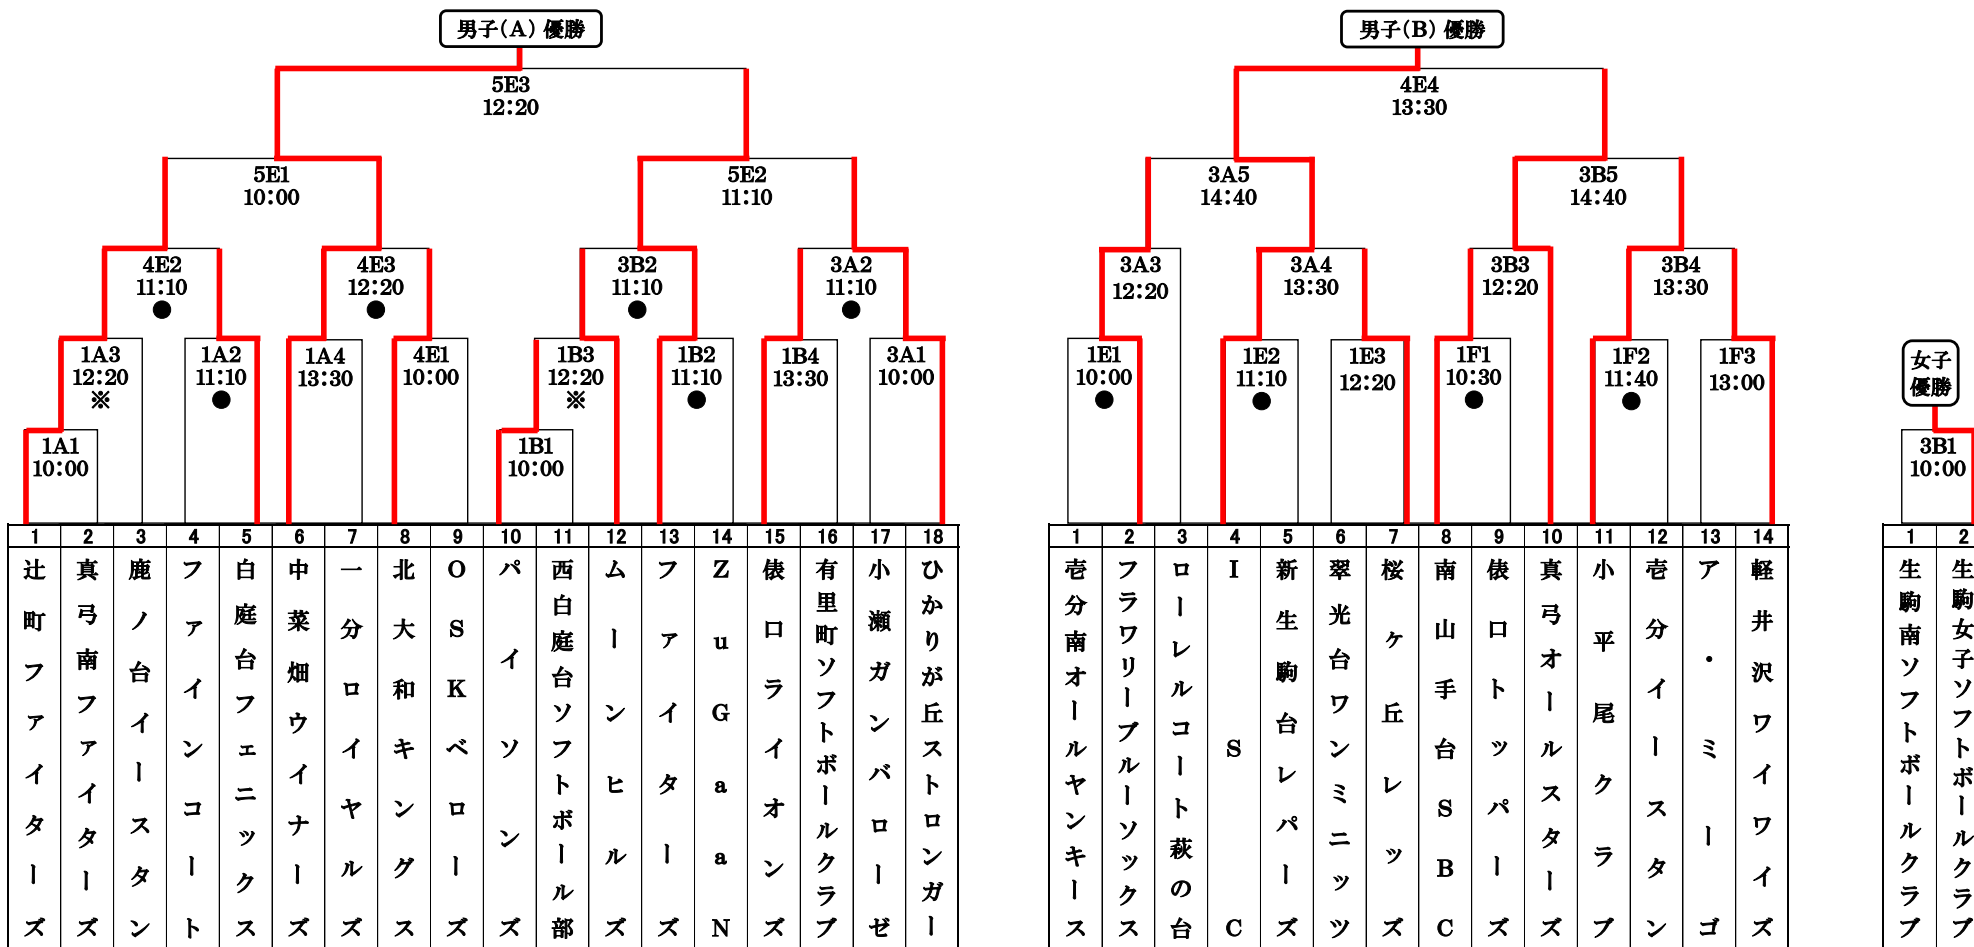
男子(A) 優勝

5E3
12:20

5E1
10:00

5E2
11:10

4E2
11:10
●

4E3
12:20
●

3B2
11:10
●

3A2
11:10
●

1A3
12:20
※

1A2
11:10
●

1A4
13:30

4E1
10:00

1B3
12:20
※

1B2
11:10
●

1B4
13:30

3A1
10:00

1A1
10:00

1B1
10:00

| 1 | 2 | 3 | 4 | 5 | 6 | 7 | 8 | 9 | 10 | 11 | 12 | 13 | 14 | 15 | 16 | 17 | 18 |
|---|---|---|---|---|---|---|---|---|---|---|---|---|---|---|---|---|---|
| 辻町ファイターズ | 真弓南ファイターズ | 鹿ノ台イースタン | ファインコート | 白庭台フェニックス | 中菜畑ウイナーズ | 一分ロイヤルズ | 北大和キングス | OSKベローズ | パイソンズ | 西白庭台ソフトボール部 | ムーンヒルズ | ファイターズ | ZuGaaN | 俵ロライオンズ | 有里町ソフトボールクラブ | 小瀬ガンバローゼ | ひかりが丘ストロンガー |

男子(B) 優勝

4E4
13:30

3A5
14:40

3B5
14:40

3A3
12:20

3A4
13:30

3B3
12:20

3B4
13:30

1E1
10:00
●

1E2
11:10
●

1E3
12:20

1F1
10:30
●

1F2
11:40
●

1F3
13:00

| 1 | 2 | 3 | 4 | 5 | 6 | 7 | 8 | 9 | 10 | 11 | 12 | 13 | 14 |
|---|---|---|---|---|---|---|---|---|---|---|---|---|---|
| 壱分南オールヤンキース | フラワリーブルーソックス | ローレルコート萩の台 | ISC | 新生駒台レパーズ | 翠光台ワンミニッツ | 桜ヶ丘レッツ | 南山手台SBC | 俵ロトッパーズ | 真弓オールスターズ | 小平尾クラブ | 壱分イースタン | ア・ミーゴ | 軽井沢ワイワイズ |

女子
優勝

3B1
10:00

| 1 | 2 |
|---|---|
| 生駒南ソフトボールクラブ | 生駒女子ソフトボールクラブ |